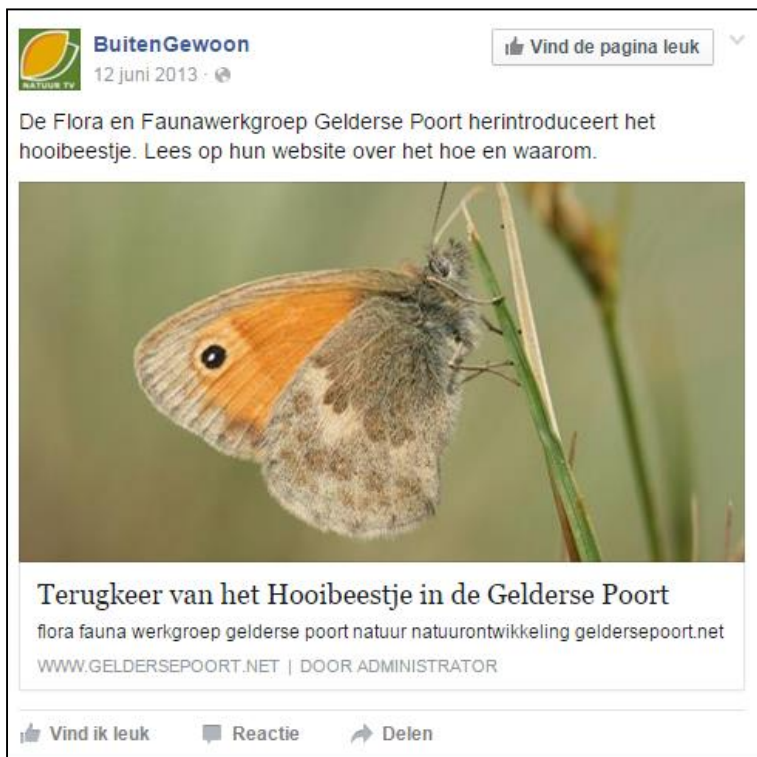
NATUUR TV

BuitenGewoon
12 juni 2013 ·

Vind de pagina leuk

De Flora en Faunawerkgroep Gelderse Poort herintroduceert het hooibeestje. Lees op hun website over het hoe en waarom.

Terugkeer van het Hooibeestje in de Gelderse Poort

flora fauna werkgroep gelderse poort natuur natuurontwikkeling geldersepoort.net

WWW.GELDERSEPOORT.NET | DOOR ADMINISTRATOR

Vind ik leuk Reactie Delen